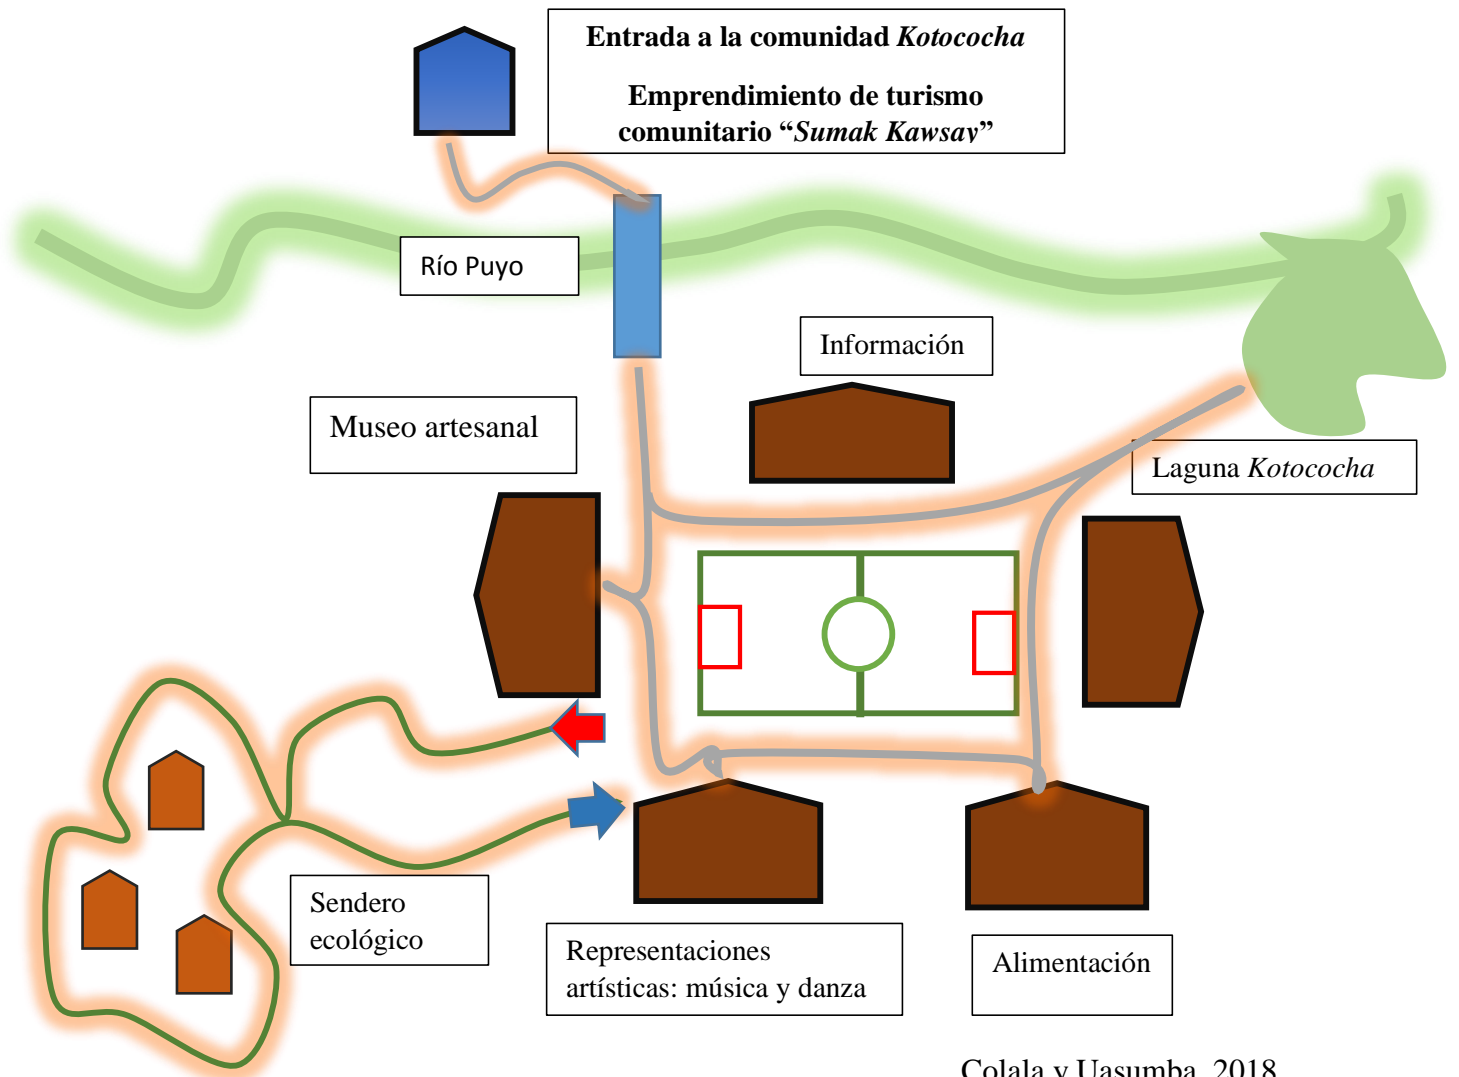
**Entrada a la comunidad *Kotococha***

**Emprendimiento de turismo comunitario "*Sumak Kawsay*"**

Río Puyo

Información

Museo artesanal

Laguna *Kotococha*

Sendero ecológico

Representaciones artísticas: música y danza

Alimentación

Colala y Uasumba, 2018